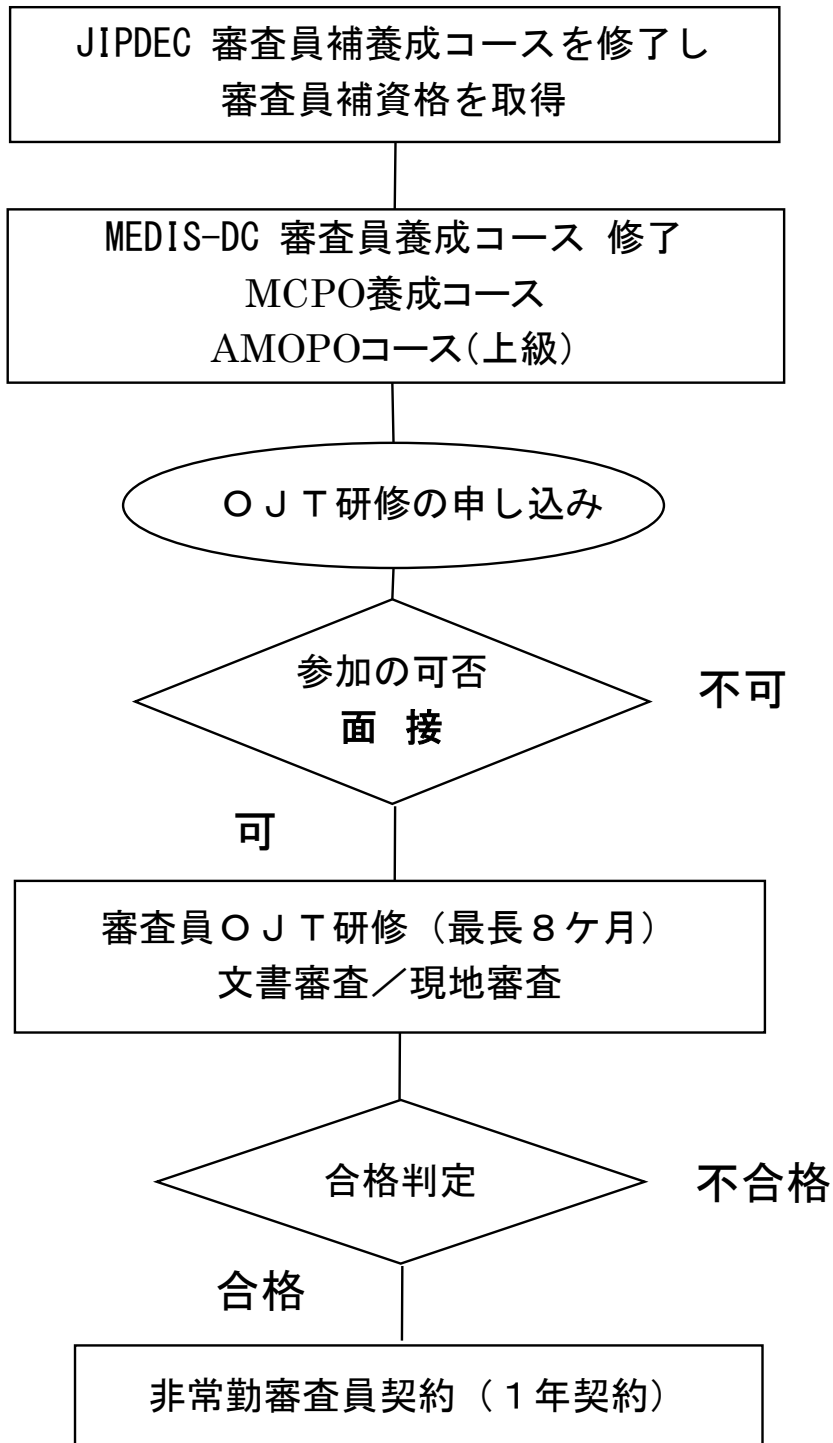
JIPDEC 審査員補養成コースを修了し
審査員補資格を取得

MEDIS-DC 審査員養成コース 修了
MCPO養成コース
AMOPOコース(上級)

ＯＪＴ研修の申し込み

参加の可否
面 接

不可

可

審査員ＯＪＴ研修（最長８ケ月）
文書審査／現地審査

合格判定

不合格

合格

非常勤審査員契約（１年契約）